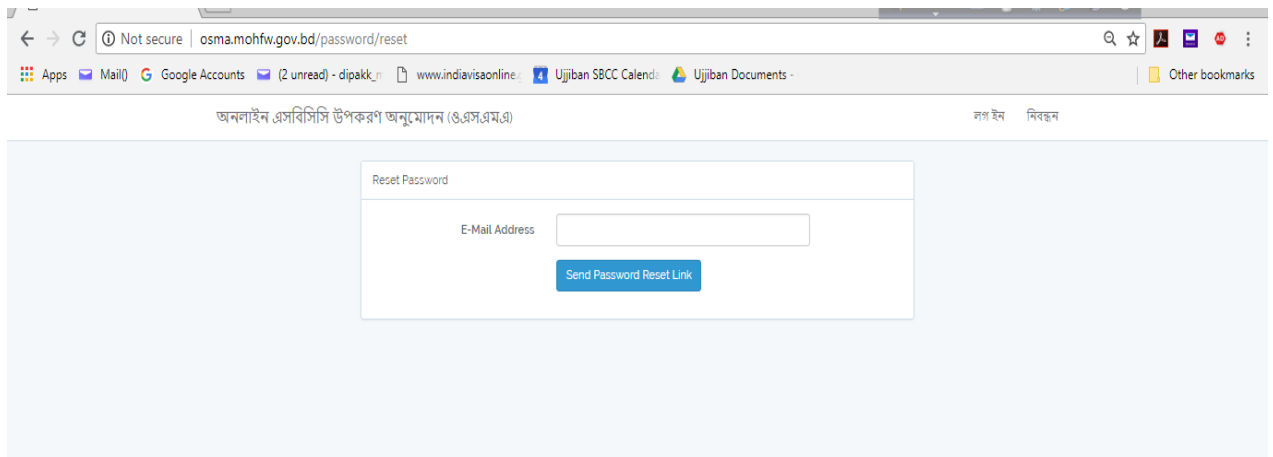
Not secure | osma.mohfw.gov.bd/password/reset

Apps Mail() Google Accounts (2 unread) - dipakk_r www.indiavisaonline. Ujjiban SBCC Calenda Ujjiban Documents - Other bookmarks

অনলাইন এসবিসিসি উপকরণ অনুমোদন (ও.এস.এম.এ)

লগ ইন নিবন্ধন

Reset Password

E-Mail Address

Send Password Reset Link